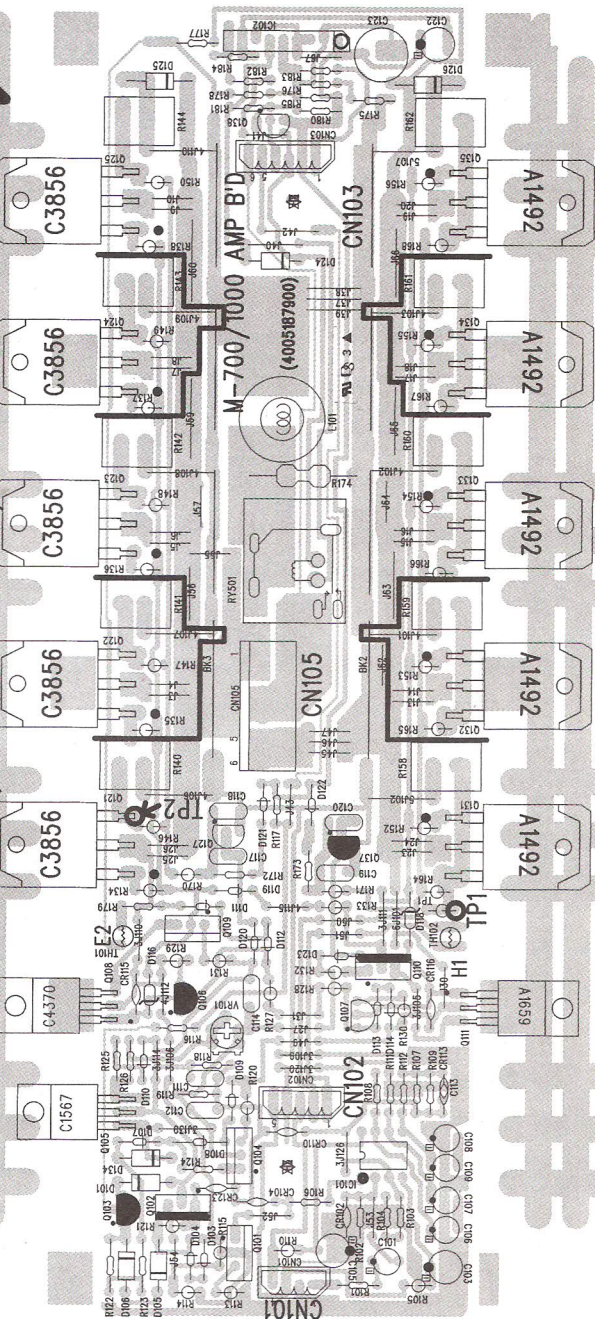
C3856
C3856
C3856
C3856
C3856
C4370
C1567
A1492
A1492
A1492
A1492
A1492
A1659
M-700/1000 AMP B'D
(4005187900)
CN103
CN105
CN102
CN101
TP2
TP1
E2
H1
IC102
C123
C122
D125
D126
R177
R184
R182
R183
R178
R176
R181
R185
R180
R175
R144
R182
Q136
CN103
Q125
Q135
R150
R156
R138
R168
R143
R161
Q124
Q134
R149
R155
R137
R167
R142
R160
L101
R174
Q123
Q133
R148
R154
R136
R166
RY501
R141
R159
Q122
Q132
R147
R153
R135
R165
CN105
R140
R158
BK1
BK2
Q121
Q131
R146
R152
R134
R164
D122
C120
C118
C117
Q127
Q137
R172
R170
R173
R171
R133
R179
TH101
TH102
D121
R117
D119
D111
Q109
Q120
Q108
Q110
R129
R132
R128
D116
D112
D123
C115
C116
Q106
Q107
R131
VR101
R127
C114
R116
R118
R125
R126
R119
R120
C111
C112
Q105
D110
D109
Q104
D108
R124
D107
D114
D113
R111
R112
R130
R107
R109
C113
R108
CR110
C108
C109
C107
C106
C103
IC101
R123
R106
CR104
D101
Q103
Q102
R121
D104
D103
R115
Q101
R110
R102
C101
R104
R103
R101
R105
R122
D106
R123
D105
R114
R113
Q111